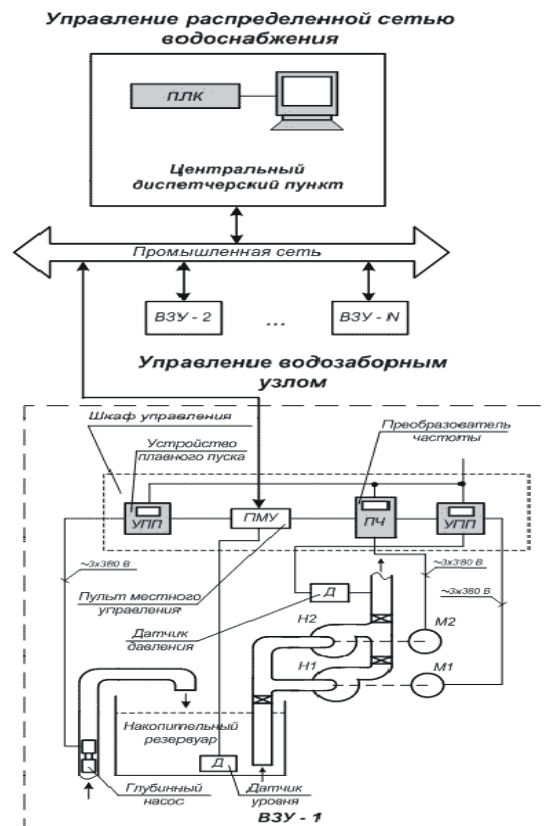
Управление распределенной сетью водоснабжения

ПЛК

Центральный диспетчерский пункт

Промышленная сеть

ВЗУ - 2

...

ВЗУ - N

Управление водозаборным узлом

Шкаф управления

Устройство плавного пуска

Преобразователь частоты

УПП

ПМУ

ПЧ

УПП

~3х380 В

~3х380 В

~3х380 В

Пульт местного управления

Д

Датчик давления

Н2

М2

Н1

М1

Накопительный резервуар

Д

Глубинный насос

Датчик уровня

ВЗУ - 1